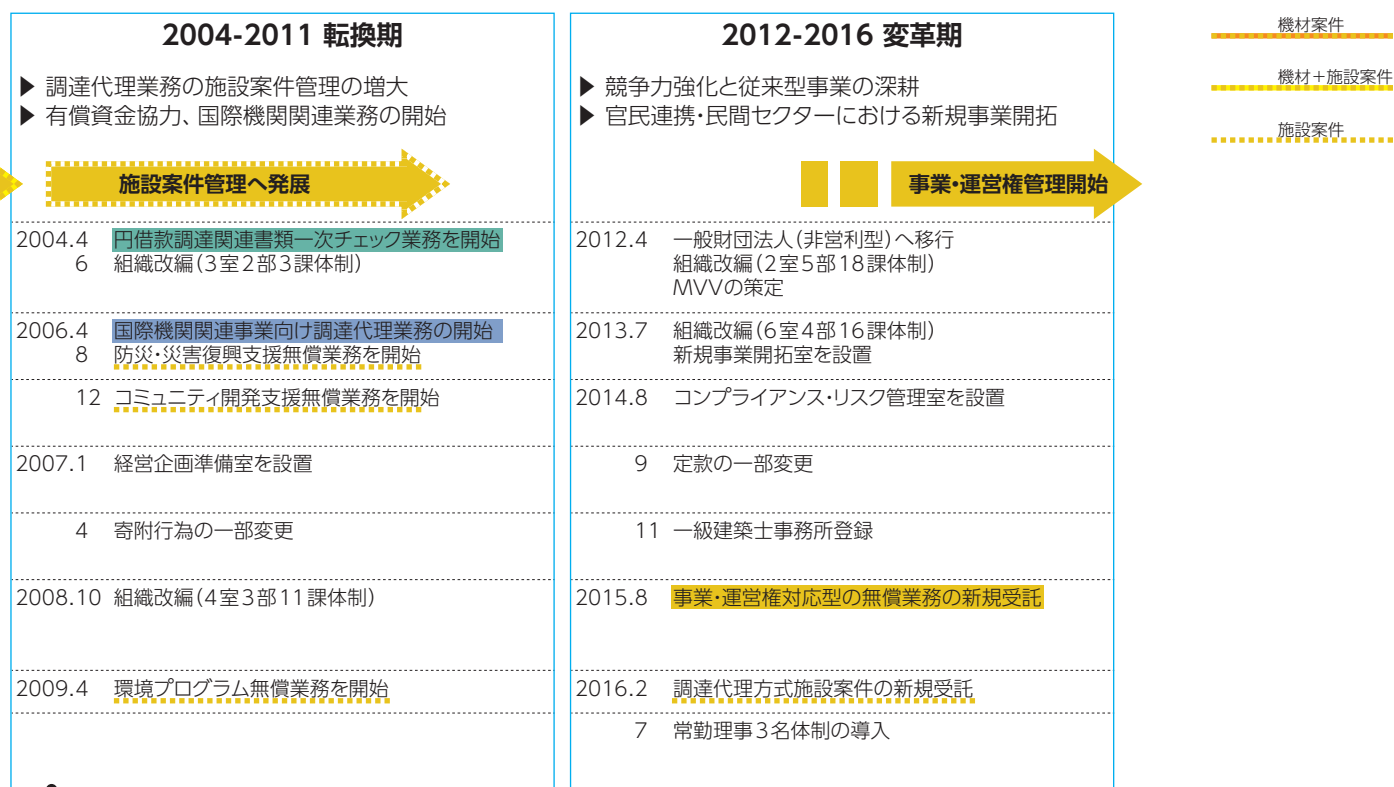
2004-2011 転換期

▶ 調達代理業務の施設案件管理の増大
▶ 有償資金協力、国際機関関連業務の開始

施設案件管理へ発展

2004.4 円借款調達関連書類一次チェック業務を開始
6 組織改編(3室2部3課体制)

2006.4 国際機関関連事業向け調達代理業務の開始
8 防災・災害復興支援無償業務を開始

12 コミュニティ開発支援無償業務を開始

2007.1 経営企画準備室を設置

4 寄附行為の一部変更

2008.10 組織改編(4室3部11課体制)

2009.4 環境プログラム無償業務を開始

2012-2016 変革期

▶ 競争力強化と従来型事業の深耕
▶ 官民連携・民間セクターにおける新規事業開拓

事業・運営権管理開始

2012.4 一般財団法人(非営利型)へ移行
組織改編(2室5部18課体制)
MVVの策定

2013.7 組織改編(6室4部16課体制)
新規事業開拓室を設置

2014.8 コンプライアンス・リスク管理室を設置

9 定款の一部変更

11 一級建築士事務所登録

2015.8 事業・運営権対応型の無償業務の新規受託

2016.2 調達代理方式施設案件の新規受託
7 常勤理事3名体制の導入

機材案件
機材+施設案件
施設案件